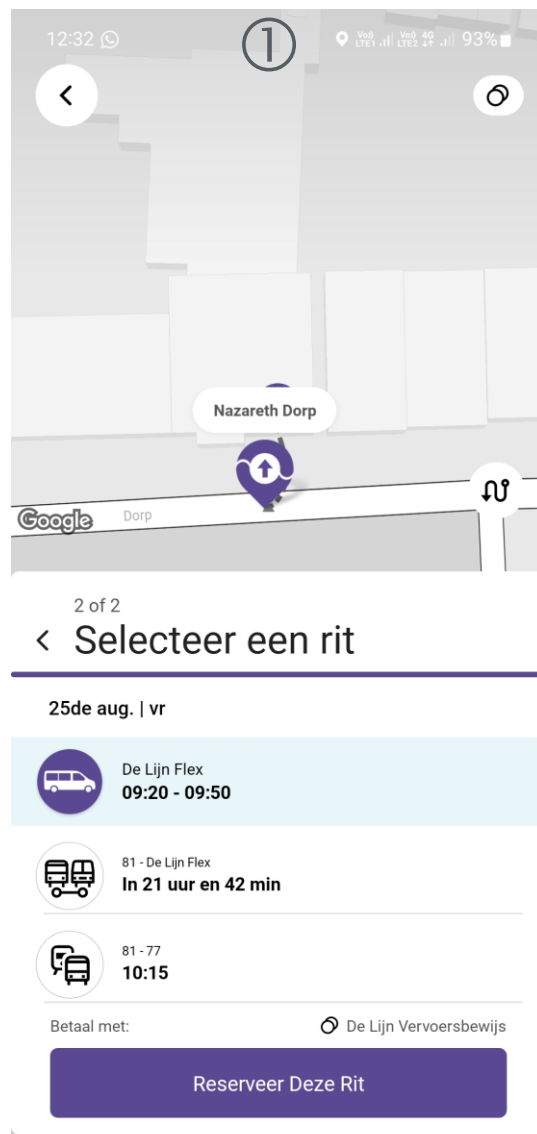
12:32 ① 93%

Nazareth Dorp

Google Dorp

2 of 2

Selecteer een rit

25de aug. | vr

De Lijn Flex
09:20 - 09:50

81 - De Lijn Flex
In 21 uur en 42 min

81 - 77
10:15

Betaal met: De Lijn Vervoersbewijs

Reserveer Deze Rit